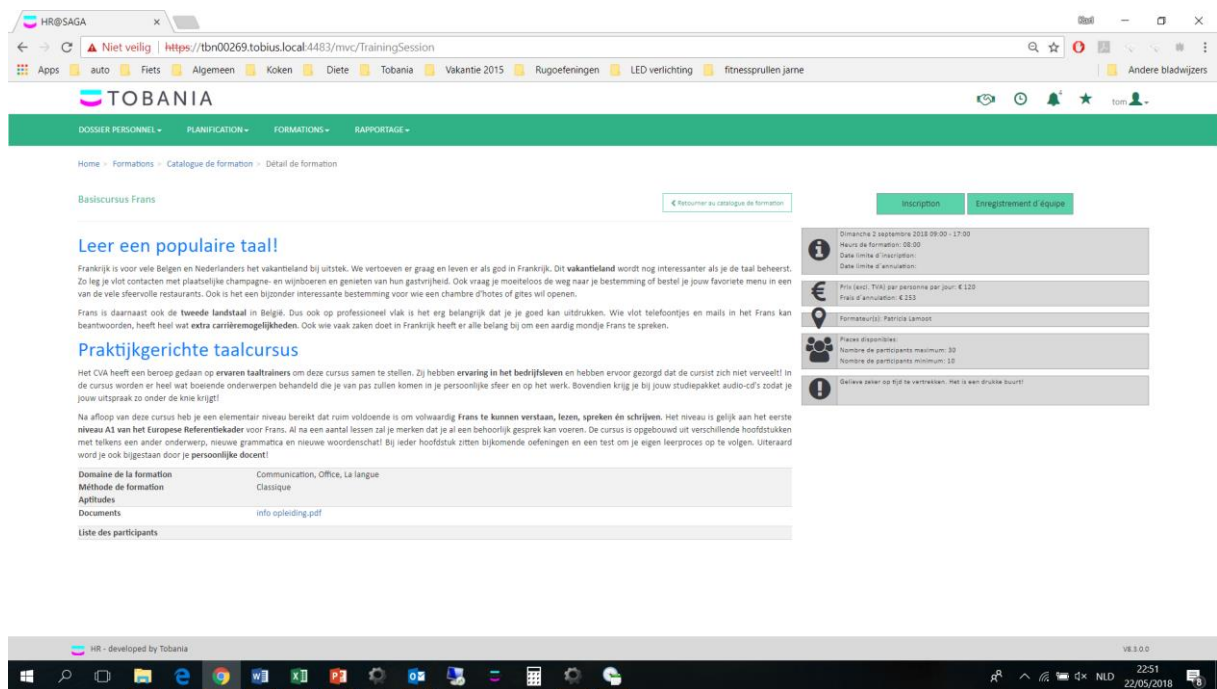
HR@SAGA

Niet veilig | https://tbn00269.tobius.local:4483/mvc/TrainingSession

Apps auto Fiets Algemeen Koken Diete Tobania Vakantie 2015 Rugoefeningen LED verlichting fitnessprullen jarne Andere bladwijzers

TOBANIA

tom

DOSSIER PERSONNEL PLANIFICATION FORMATIONS RAPPORTAGE

Home > Formations > Catalogue de formation > Détail de formation

Basiscursus Frans

Retourner au catalogue de formation

Inscription Enregistrement d'équipe

Leer een populaire taal!

Frankrijk is voor vele Belgen en Nederlanders het vakantieland bij uitstek. We vertoeven er graag en leven er als god in Frankrijk. Dit vakantieland wordt nog interessanter als je de taal beheerst. Zo leg je vlot contacten met plaatselijke champagne- en wijnboeren en genieten van hun gastvrijheid. Ook vraag je moeiteloos de weg naar je bestemming of bestel je jouw favoriete menu in een van de vele sfeervolle restaurants. Ook is het een bijzonder interessante bestemming voor wie een chambre d'hotes of gites wil openen.

Frans is daarnaast ook de tweede landstaal in België. Dus ook op professioneel vlak is het erg belangrijk dat je je goed kan uitdrukken. Wie vlot telefoontjes en mails in het Frans kan beantwoorden, heeft heel wat extra carrièremogelijkheden. Ook wie vaak zaken doet in Frankrijk heeft er alle belang bij om een aardig mondje Frans te spreken.

Praktijkgerichte taalcursus

Het CVA heeft een beroep gedaan op ervaren taaltrainers om deze cursus samen te stellen. Zij hebben ervaring in het bedrijfsleven en hebben ervoor gezorgd dat de cursist zich niet verveelt! In de cursus worden er heel wat boeiende onderwerpen behandeld die je van pas zullen komen in je persoonlijke sfeer en op het werk. Bovendien krijg je bij jouw studiepakket audio-cd's zodat je jouw uitspraak zo onder de knie krijgt!

Na afloop van deze cursus heb je een elementair niveau bereikt dat ruim voldoende is om volwaardig Frans te kunnen verstaan, lezen, spreken én schrijven. Het niveau is gelijk aan het eerste niveau A1 van het Europese Referentiekader voor Frans. Al na een aantal lessen zal je merken dat je al een behoorlijk gesprek kan voeren. De cursus is opgebouwd uit verschillende hoofdstukken met telkens een ander onderwerp, nieuwe grammatica en nieuwe woordenschat! Bij ieder hoofdstuk zitten bijkomende oefeningen en een test om je eigen leerproces op te volgen. Uiteraard word je ook bijgestaan door je persoonlijke docent!

| Domaine de la formation | Communication, Office, La langue |
|---|---|
| Méthode de formation | Classique |
| Aptitudes | |
| Documents | info opleiding.pdf |
| Liste des participants | |

Dimanche 2 septembre 2018 09:00 - 17:00
Heurs de formation: 08:00
Date limite d'inscription:
Date limite d'annulation:

Prix (excl. TVA) par personne par jour: € 120
Frais d'annulation: € 253

Formateur(s): Patricia Lamoot

Places disponibles:
Nombre de participants maximum: 30
Nombre de participants minimum: 10

Gelieve zeker op tijd te vertrekken. Het is een drukke buurt!

HR - developed by Tobania

V8.3.0.0

NLD 22:51 22/05/2018